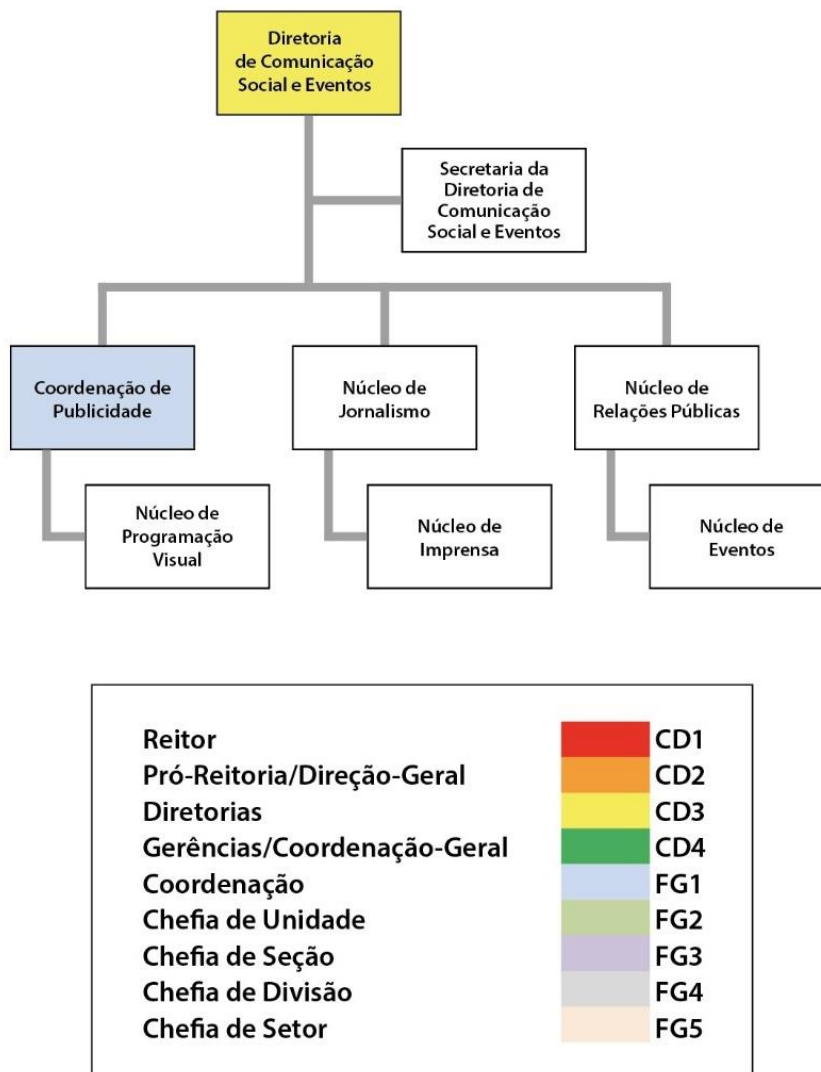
Diretoria de Comunicação Social e Eventos

Secretaria da Diretoria de Comunicação Social e Eventos

Coordenação de Publicidade

Núcleo de Jornalismo

Núcleo de Relações Públicas

Núcleo de Programação Visual

Núcleo de Imprensa

Núcleo de Eventos

| | |
|---|---|
| Reitor | CD1 |
| Pró-Reitoria/Direção-Geral | CD2 |
| Diretorias | CD3 |
| Gerências/Coordenação-Geral | CD4 |
| Coordenação | FG1 |
| Chefia de Unidade | FG2 |
| Chefia de Seção | FG3 |
| Chefia de Divisão | FG4 |
| Chefia de Setor | FG5 |